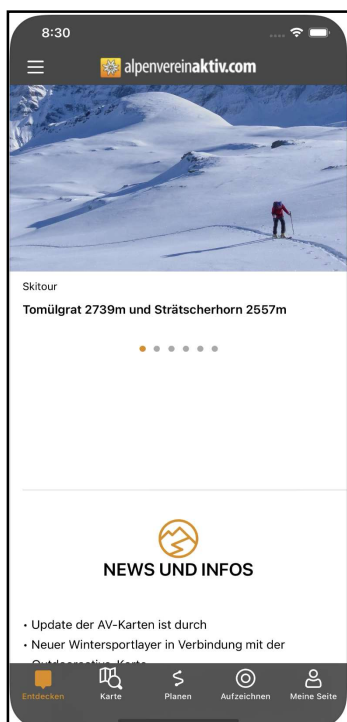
8:30

alpenvereinaktiv.com

Skitour

Tomülgrat 2739m und Strätscherhorn 2557m

NEWS UND INFOS

• Update der AV-Karten ist durch
• Neuer Wintersportlayer in Verbindung mit der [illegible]

Entdecken Karte Planen Aufzeichnen Meine Seite